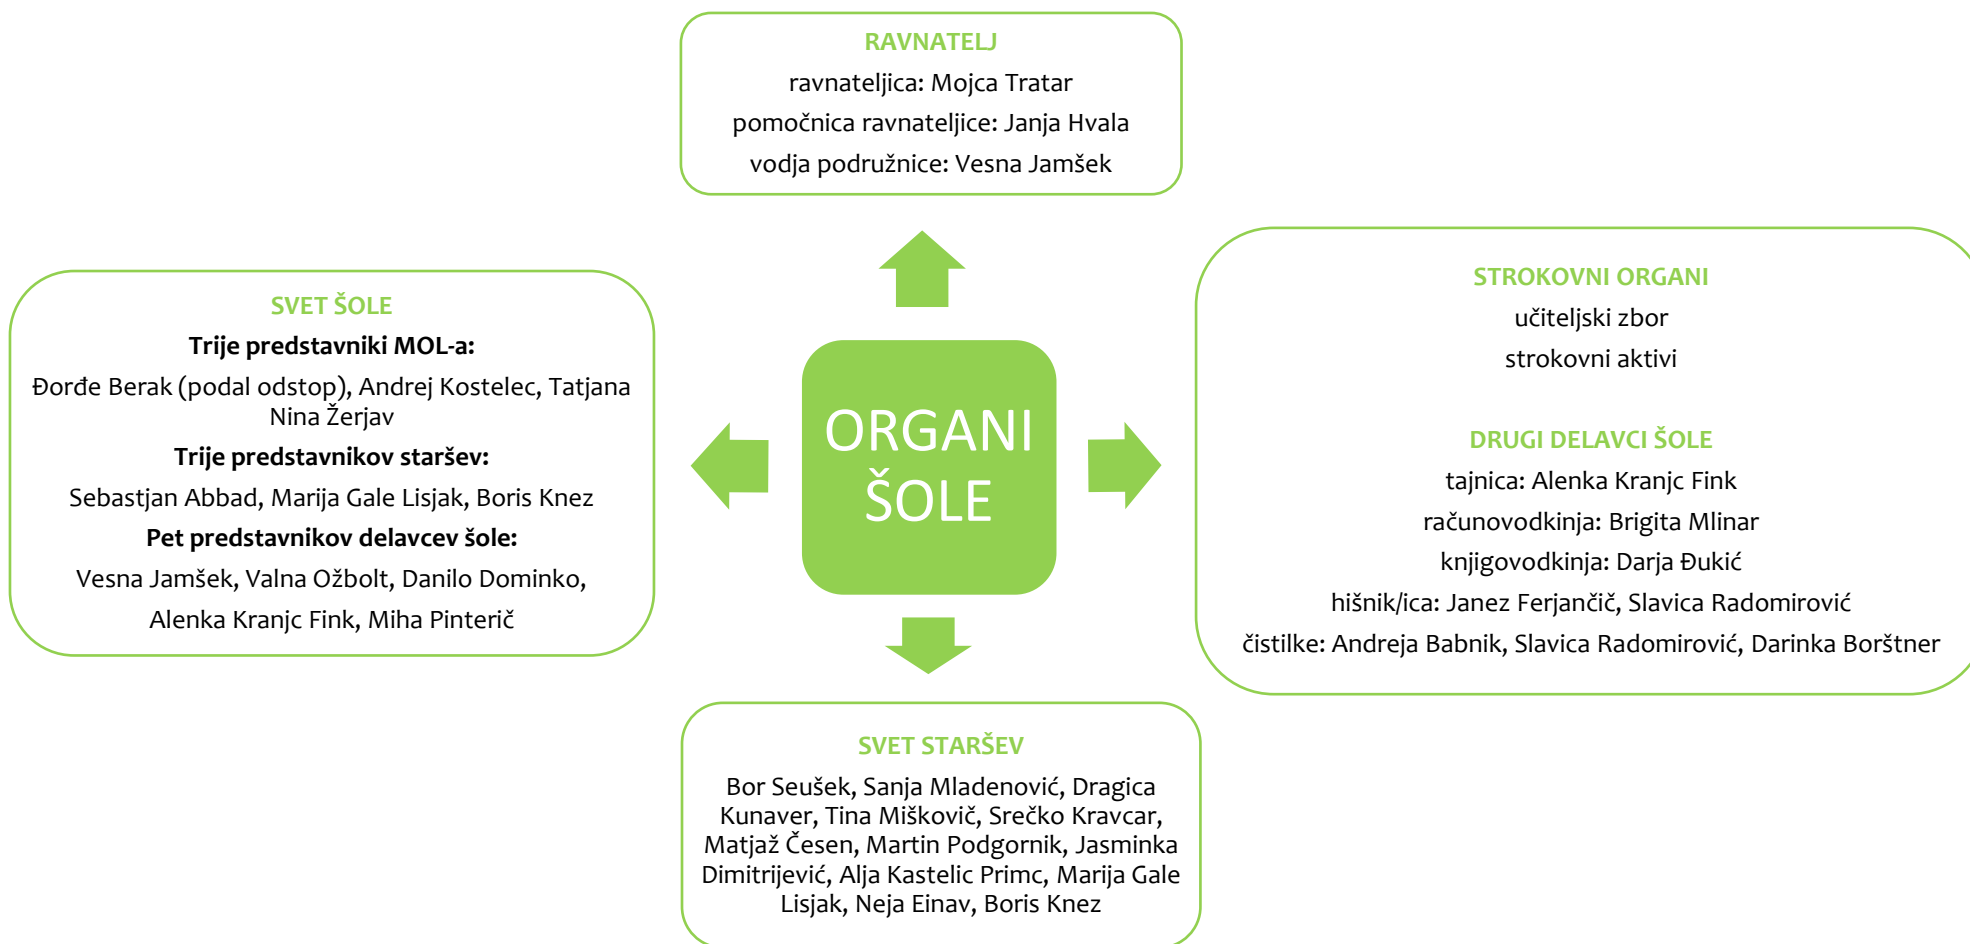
RAVNATELJ
ravnateljica: Mojca Tratar
pomočnica ravnateljice: Janja Hvala
vodja podružnice: Vesna Jamšek

SVET ŠOLE
Trije predstavniki MOL-a:
Đorđe Berak (podal odstop), Andrej Kostelec, Tatjana Nina Žerjav
Trije predstavnikov staršev:
Sebastjan Abbad, Marija Gale Lisjak, Boris Knez
Pet predstavnikov delavcev šole:
Vesna Jamšek, Valna Ožbolt, Danilo Dominko, Alenka Kranjc Fink, Miha Pinterič

ORGANI ŠOLE

STROKOVNI ORGANI
učiteljski zbor
strokovni aktivi

DRUGI DELAVCI ŠOLE
tajnica: Alenka Kranjc Fink
računovodkinja: Brigita Mlinar
knjigovodkinja: Darja Đukić
hišnik/ica: Janez Ferjančič, Slavica Radomirović
čistilke: Andreja Babnik, Slavica Radomirović, Darinka Borštner

SVET STARŠEV
Bor Seušek, Sanja Mladenović, Dragica Kunaver, Tina Miškovič, Srečko Kravcar, Matjaž Česen, Martin Podgornik, Jasminka Dimitrijević, Alja Kastelic Primc, Marija Gale Lisjak, Neja Einav, Boris Knez